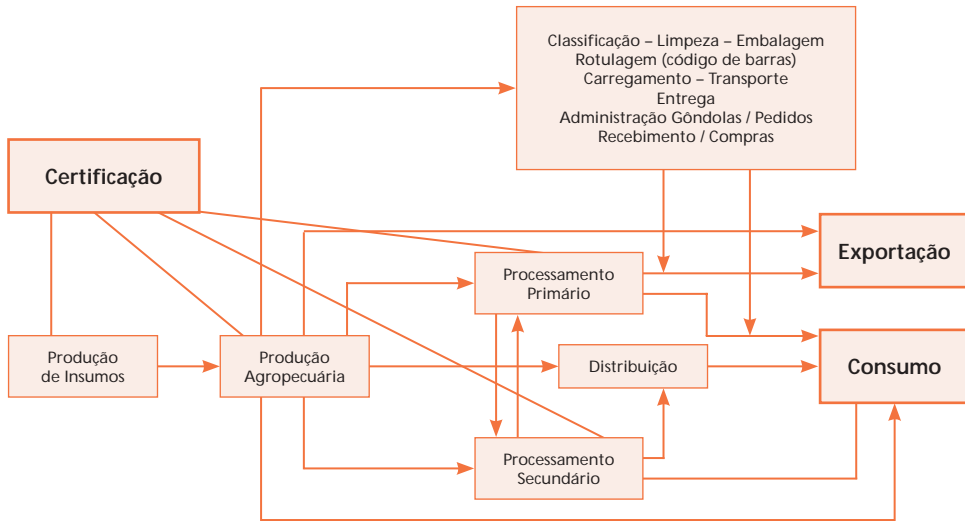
Classificação – Limpeza – Embalagem
Rotulagem (código de barras)
Carregamento – Transporte
Entrega
Administração Gôndolas / Pedidos
Recebimento / Compras

Certificação

Exportação

Processamento Primário

Consumo

Produção de Insumos

Produção Agropecuária

Distribuição

Processamento Secundário